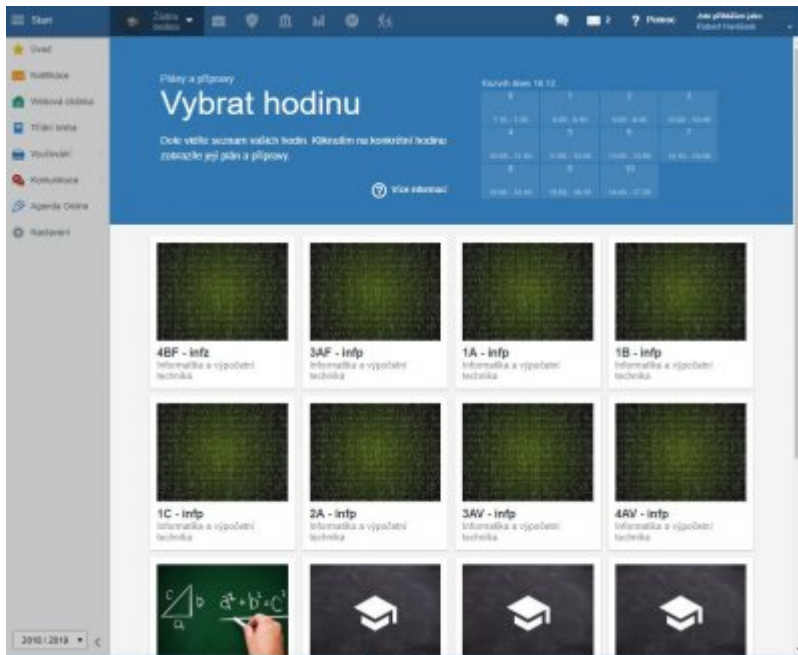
Start

Zadat hodinu

2

? Pomoc

Jste přihlášen jako Robert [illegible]

Úvod

Notifikace

Webová stránka

Třídní kniha

Vyučování

Komunikace

Agenda Online

Nastavení

Plány a přípravy

Vybrat hodinu

Dole vidíte seznam vašich hodin. Kliknutím na konkrétní hodinu zobrazíte její plán a přípravy.

Více informací

Rozvrh dnes 18.12.

| 0 | 1 | 2 | 3 |
|---|---|---|---|
| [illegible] | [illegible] | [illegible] | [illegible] |
| 4 | 5 | 6 | 7 |
| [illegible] | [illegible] | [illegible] | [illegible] |
| 8 | 9 | 10 | |
| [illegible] | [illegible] | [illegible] | |

4BF - infz
Informatika a výpočetní technika

3AF - infp
Informatika a výpočetní technika

1A - infp
Informatika a výpočetní technika

1B - infp
Informatika a výpočetní technika

1C - infp
Informatika a výpočetní technika

2A - infp
Informatika a výpočetní technika

3AV - infp
Informatika a výpočetní technika

4AV - infp
Informatika a výpočetní technika

$c$ $b$ $a$ $a^2+b^2=c^2$

2018 / 2019